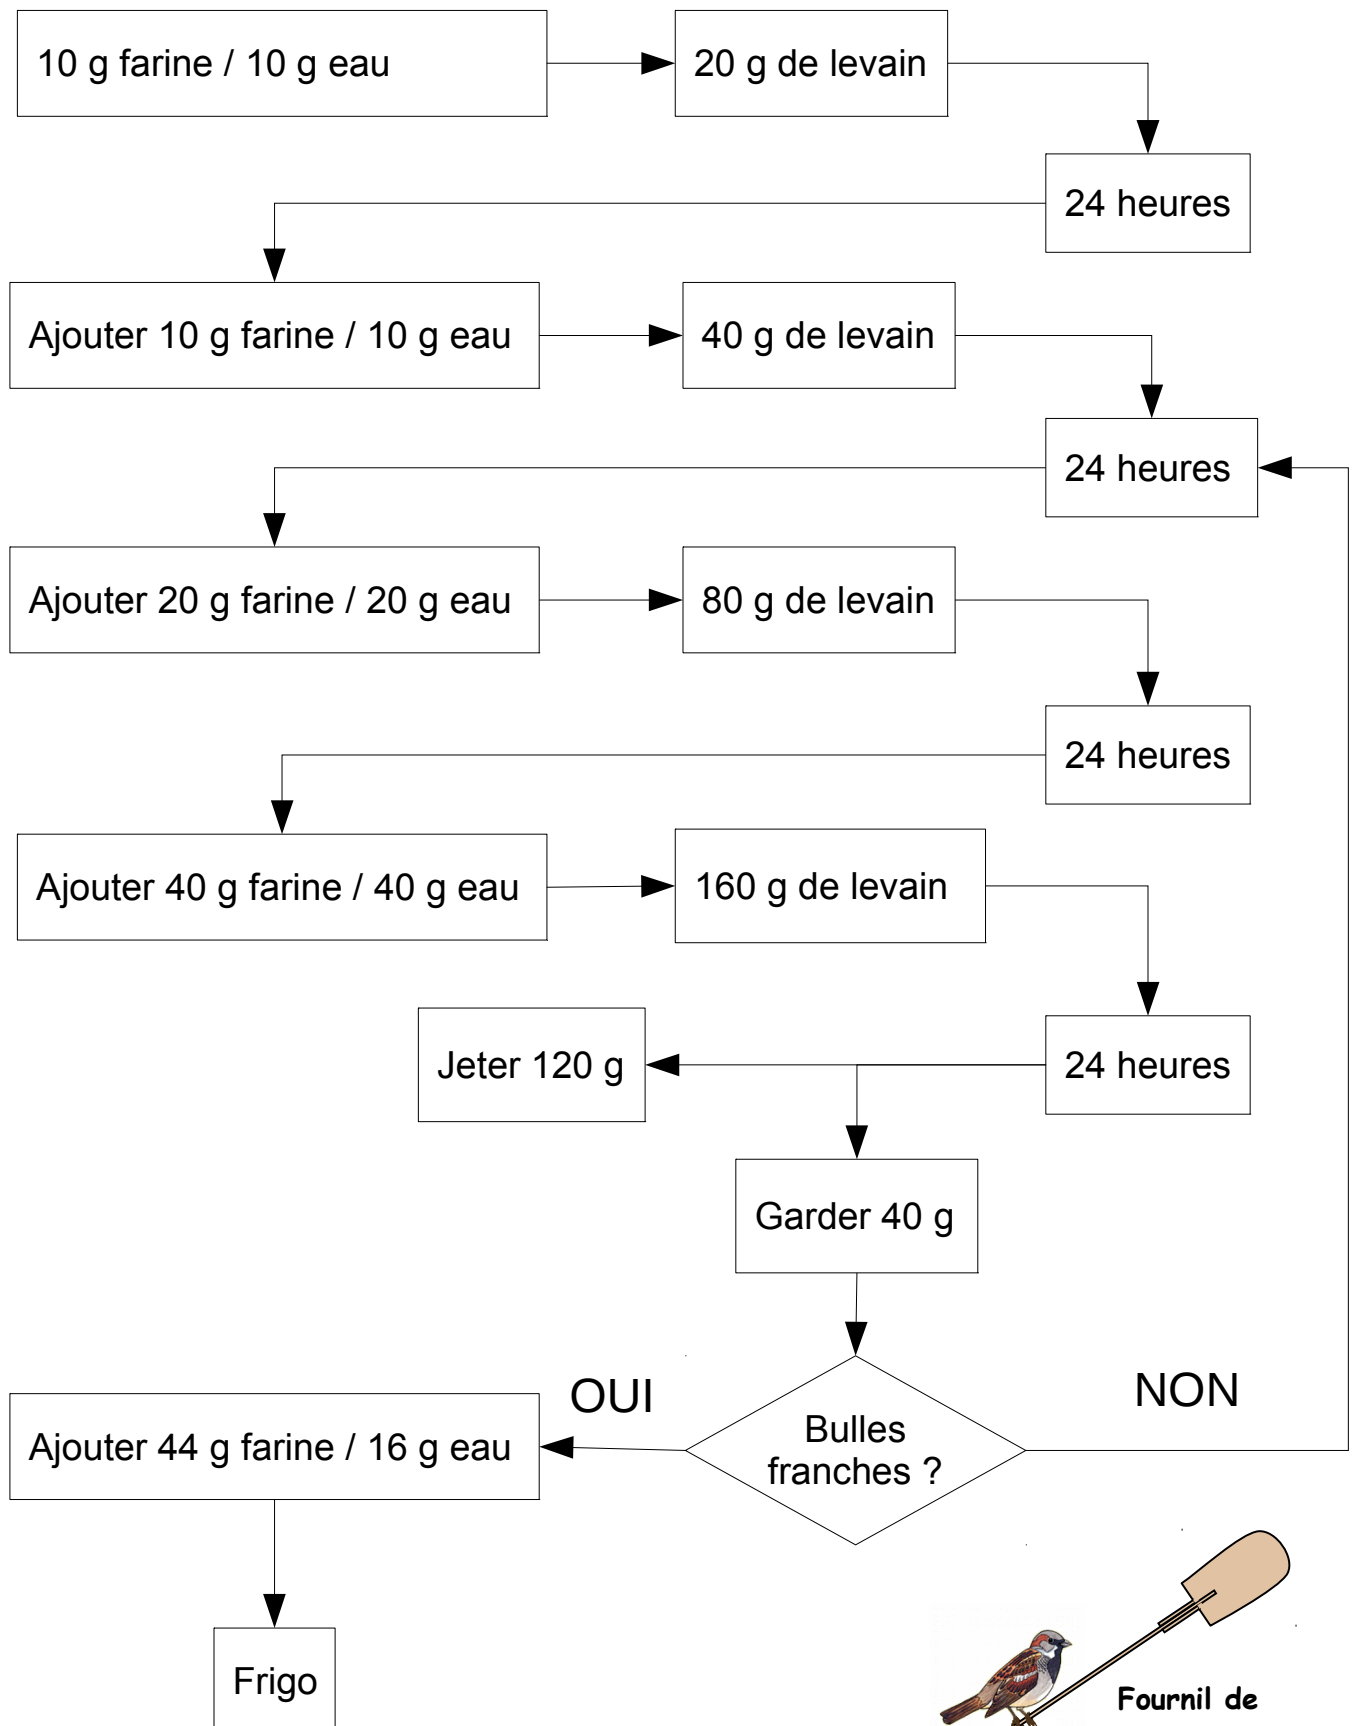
10 g farine / 10 g eau

20 g de levain

24 heures

Ajouter 10 g farine / 10 g eau

40 g de levain

24 heures

Ajouter 20 g farine / 20 g eau

80 g de levain

24 heures

Ajouter 40 g farine / 40 g eau

160 g de levain

24 heures

Jeter 120 g

Garder 40 g

Bulles franches ?

OUI

NON

Ajouter 44 g farine / 16 g eau

Frigo

Fournil de